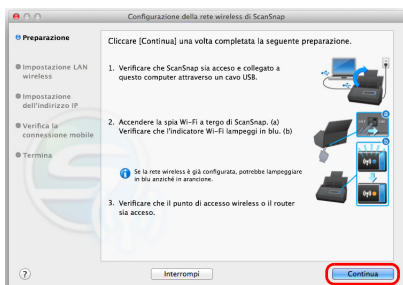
Configurazione della rete wireless di ScanSnap

Preparazione

Impostazione LAN wireless

Impostazione dell'indirizzo IP

Verifica la connessione mobile

Termina

Cliccare [Continua] una volta completata la seguente preparazione.

1. Verificare che ScanSnap sia acceso e collegato a questo computer attraverso un cavo USB.

2. Accendere la spia Wi-Fi a tergo di ScanSnap. (a) Verificare che l'indicatore Wi-Fi lampeggi in blu. (b)

a

b

Se la rete wireless è già configurata, potrebbe lampeggiare in blu anziché in arancione.

3. Verificare che il punto di accesso wireless o il router sia acceso.

?

Interrompi

Continua